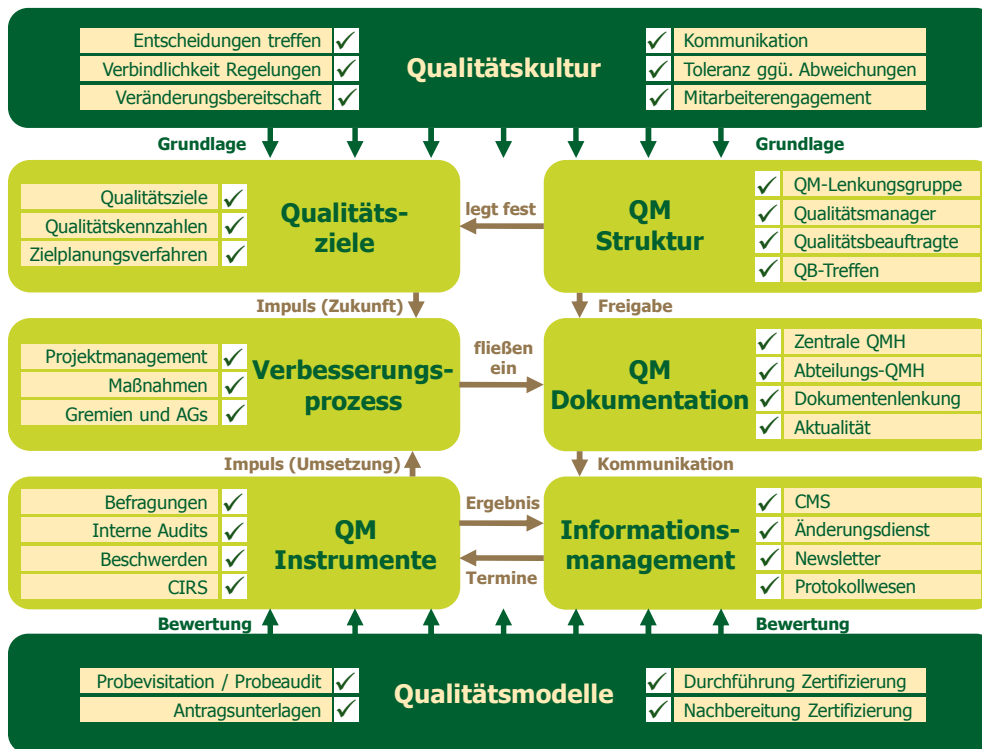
Entscheidungen treffen ✓
Verbindlichkeit Regelungen ✓
Veränderungsbereitschaft ✓

Qualitätskultur

✓ Kommunikation
✓ Toleranz ggü. Abweichungen
✓ Mitarbeiterengagement

Grundlage

Grundlage

Qualitätsziele ✓
Qualitätskennzahlen ✓
Zielplanungsverfahren ✓

Qualitätsziele

legt fest

QM Struktur

✓ QM-Lenkungsgruppe
✓ Qualitätsmanager
✓ Qualitätsbeauftragte
✓ QB-Treffen

Impuls (Zukunft)

Freigabe

Projektmanagement ✓
Maßnahmen ✓
Gremien und AGs ✓

Verbesserungsprozess

fließen ein

QM Dokumentation

✓ Zentrale QMH
✓ Abteilungs-QMH
✓ Dokumentenlenkung
✓ Aktualität

Impuls (Umsetzung)

Kommunikation

Befragungen ✓
Interne Audits ✓
Beschwerden ✓
CIRS ✓

QM Instrumente

Ergebnis

Termine

Informationsmanagement

✓ CMS
✓ Änderungsdienst
✓ Newsletter
✓ Protokollwesen

Bewertung

Bewertung

Probevisitation / Probeaudit ✓
Antragsunterlagen ✓

Qualitätsmodelle

✓ Durchführung Zertifizierung
✓ Nachbereitung Zertifizierung